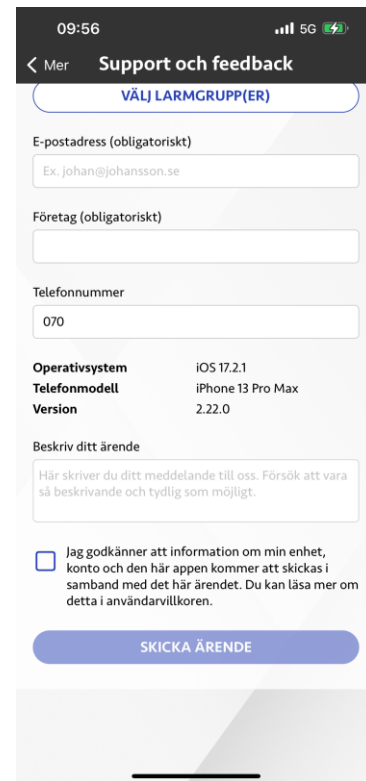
09:56
5G

< Mer Support och feedback

VÄLJ LARMGRUPP(ER)

E-postadress (obligatoriskt)

Ex. johan@johansson.se

Företag (obligatoriskt)

Telefonnummer

070

| | |
|---|---|
| **Operativsystem** | iOS 17.2.1 |
| **Telefonmodell** | iPhone 13 Pro Max |
| **Version** | 2.22.0 |

Beskriv ditt ärende

Här skriver du ditt meddelande till oss. Försök att vara så beskrivande och tydlig som möjligt.

Jag godkänner att information om min enhet, konto och den här appen kommer att skickas i samband med det här ärendet. Du kan läsa mer om detta i användarvillkoren.

SKICKA ÄRENDE